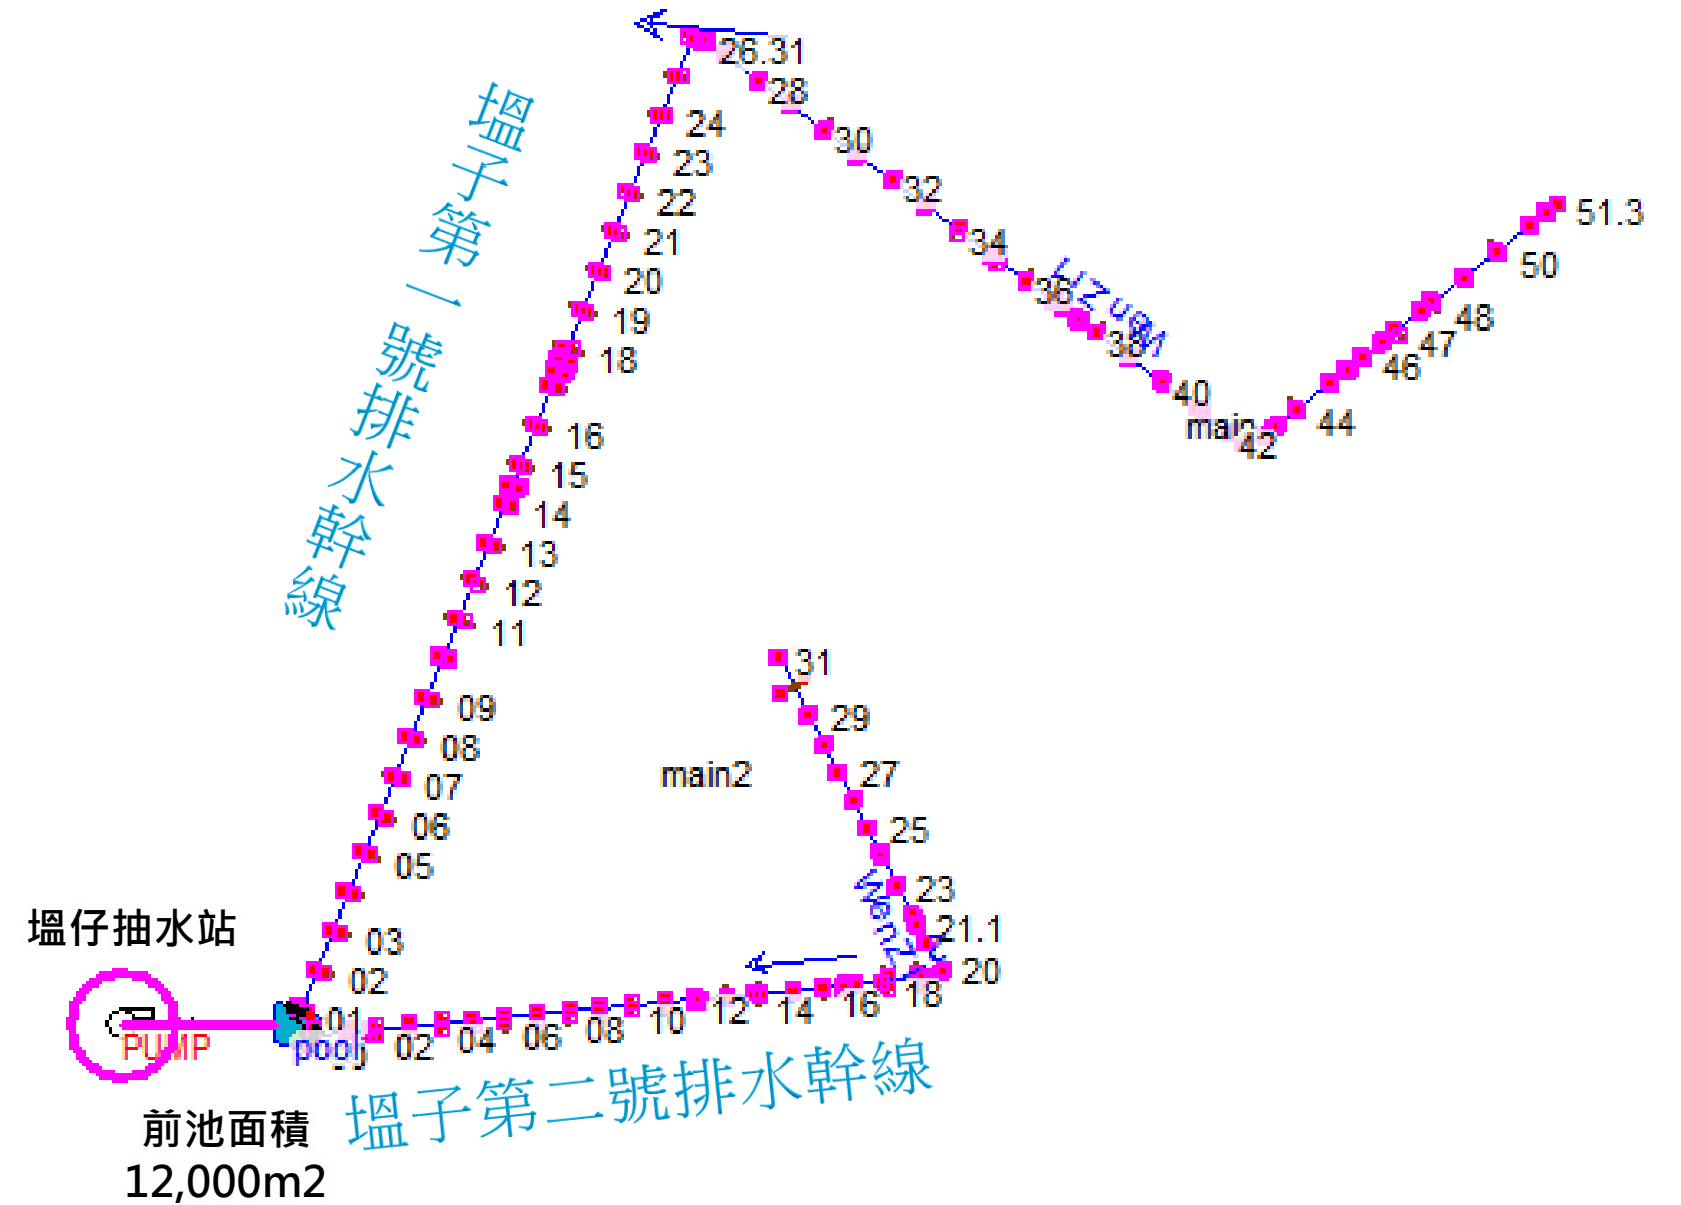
26.31
28
30
32
34
36
38
40
main
42
44
46
47
48
50
51.3
main2
24
23
22
21
20
19
18
16
15
14
13
12
11
09
08
07
06
05
03
02
01
塭子第一號排水幹線
31
29
27
25
23
21.1
20
18
16
14
12
10
08
06
04
02
main2
main2
塭仔抽水站
PUMP
pool
塭子第二號排水幹線
前池面積
12,000m2